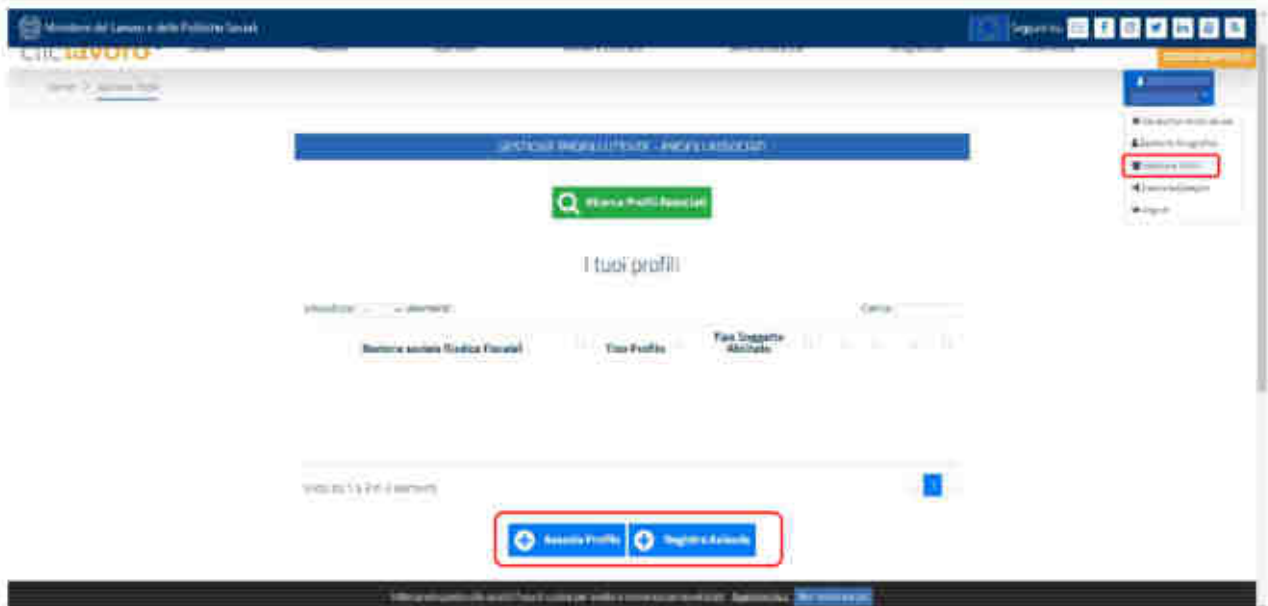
Ministero del Lavoro e delle Politiche Sociali

Seguici su

cliclavoro

Home > Gestione Profili

GESTIONE PROFILI UTENTE - PROFILI ASSOCIATI

Ricerca Profili Associati

I tuoi profili

Visualizza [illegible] elementi

Cerca:

| Ragione sociale/Codice Fiscale | Tipo Profilo | Tipo Soggetto Abilitato |
|---|---|---|

Vista da 1 a 0 di 0 elementi

Associa Profilo

Registra Azienda

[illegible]